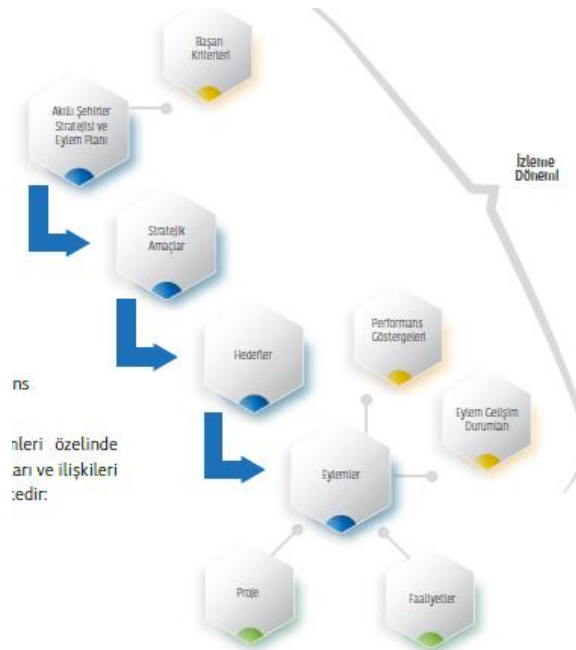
Başarı Kriterleri

Akıllı Şehirler Stratejisi ve Eylem Planı

İzleme Dönemi

Stratejik Amaçlar

ns

nleri özelinde arı ve ilişkileri :edir:

Hedefler

Performans Göstergeleri

Eylem Gelişim Durumları

Eylemler

Proje

Faaliyetler